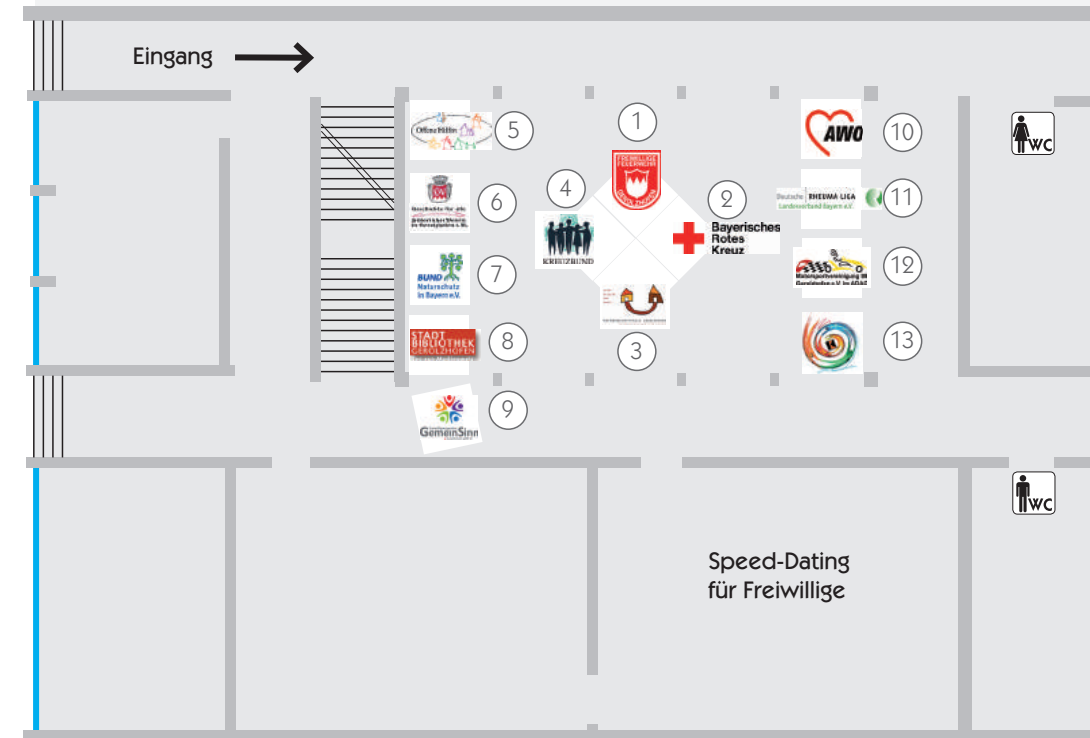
Eingang

5 Offene Hilfen

6

7 BUND Naturschutz in Bayern e.V.

8 STADT BIBLIOTHEK GEROLZHOFEN

9 GemeinSinn

1 FREIWILLIGE FEUERWEHR GEROLZHOFEN

4 KREUZBUND

2 Bayerisches Rotes Kreuz

3

10 AWO

11 Deutsche RHEUMA-LIGA Landesverband Bayern e.V.

12

13

WC

WC

Speed-Dating für Freiwillige